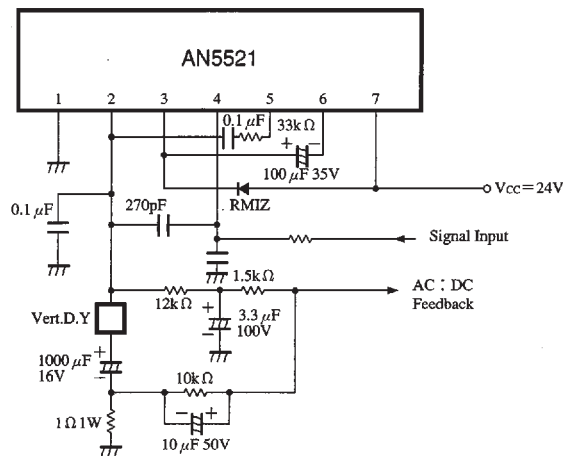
AN5521

1
2
3
4
5
6
7

0.1 $\mu$F
33k $\Omega$
+
−
100 $\mu$F 35V
RMIZ
Vcc = 24V
0.1 $\mu$F
270pF
Signal Input
1.5k $\Omega$
12k $\Omega$
AC : DC Feedback
Vert.D.Y
+
3.3 $\mu$F 100V
1000 $\mu$F 16V
+
10k $\Omega$
−
+
1 $\Omega$ 1W
10 $\mu$F 50V